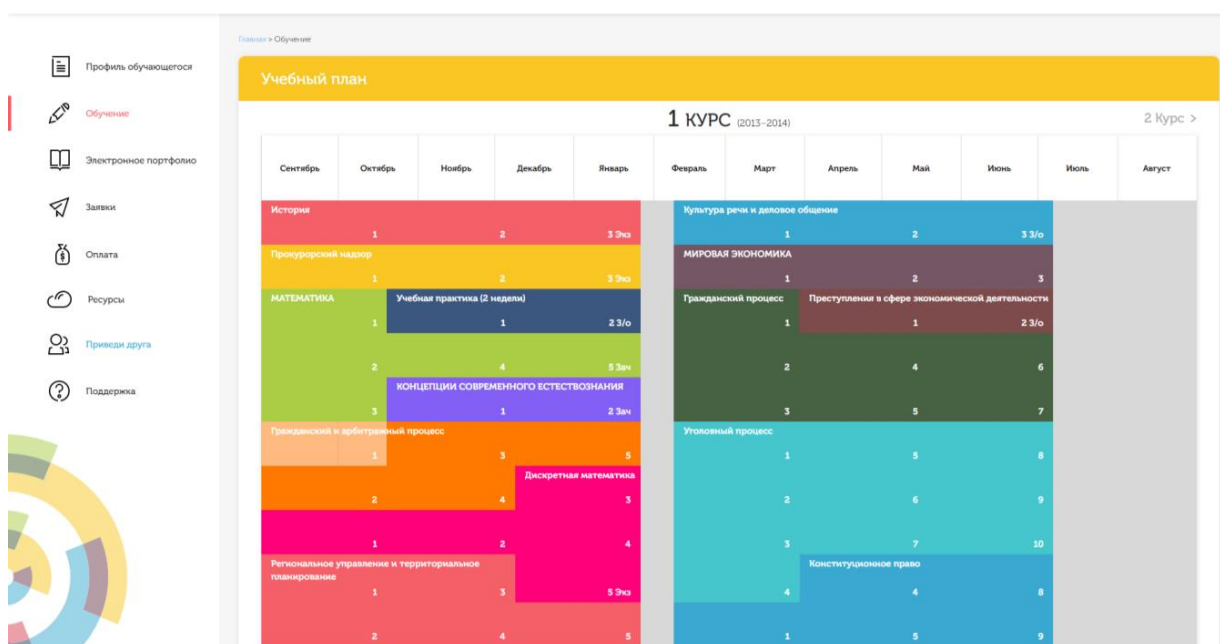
Профиль обучающегося
Обучение
Электронное портфолио
Заявки
Оплата
Ресурсы
Приведи друга
Поддержка

Главная > Обучение

Учебный план

1 КУРС (2013–2014)

2 Курс >

| Сентябрь | Октябрь | Ноябрь | Декабрь | Январь | Февраль | Март | Апрель | Май | Июнь | Июль | Август |
|---|---|---|---|---|---|---|---|---|---|---|---|

История
1 2 3 Экз

Прокурорский надзор
1 2 3 Экз

МАТЕМАТИКА
1 2 4 5 Зач 3

Учебная практика (2 недели)
1 2 З/о

КОНЦЕПЦИИ СОВРЕМЕННОГО ЕСТЕСТВОЗНАНИЯ
1 2 Зач

Гражданский и арбитражный процесс
1 3 5 2 4

Дискретная математика
3

1 2 4

Региональное управление и территориальное планирование
1 3 5 Экз
2 4 5

Культура речи и деловое общение
1 2 3 З/о

МИРОВАЯ ЭКОНОМИКА
1 2 3

Гражданский процесс
1 2 4 6 3 5 7

Преступления в сфере экономической деятельности
1 2 З/о

Уголовный процесс
1 5 8 2 6 9 3 7 10 4

Конституционное право
4 8

1 5 9